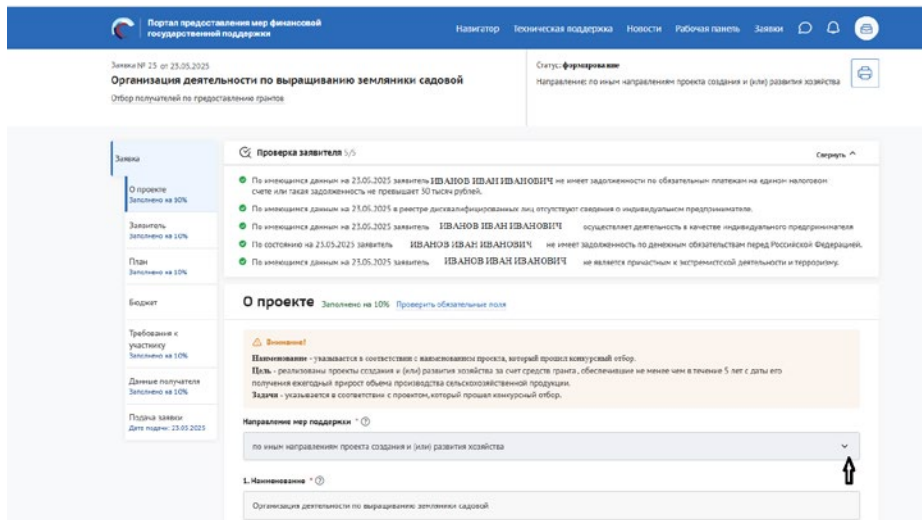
Портал предоставления мер финансовой государственной поддержки

Навигатор Техническая поддержка Новости Рабочая панель Заявки

Заявка № 25 от 23.05.2025

Организация деятельности по выращиванию земляники садовой

Отбор получателей по предоставлению грантов

Статус: формирование

Направление: по иным направлениям проекта создания и (или) развития хозяйства

Заявка

О проекте
Заполнено на 30%

Заявитель
Заполнено на 10%

План
Заполнено на 10%

Бюджет

Требования к участнику
Заполнено на 10%

Данные получателя
Заполнено на 10%

Подача заявки
Дата подачи: 23.05.2025

Проверка заявителя 5/5

Свернуть

По имеющимся данным на 23.05.2025 заявитель ИВАНОВ ИВАН ИВАНОВИЧ не имеет задолженности по обязательным платежам на едином налоговом счете или такая задолженность не превышает 30 тысяч рублей.

По имеющимся данным на 23.05.2025 в реестре дисквалифицированных лиц отсутствуют сведения о индивидуальном предпринимателе.

По имеющимся данным на 23.05.2025 заявитель ИВАНОВ ИВАН ИВАНОВИЧ осуществляет деятельность в качестве индивидуального предпринимателя

По состоянию на 23.05.2025 заявитель ИВАНОВ ИВАН ИВАНОВИЧ не имеет задолженность по денежным обязательствам перед Российской Федерацией.

По имеющимся данным на 23.05.2025 заявитель ИВАНОВ ИВАН ИВАНОВИЧ не является причастным к экстремистской деятельности и терроризму.

О проекте Заполнено на 10% Проверить обязательные поля

Внимание!

Наименование - указывается в соответствии с наименованием проекта, который прошел конкурсный отбор.

Цель - реализованы проекты создания и (или) развития хозяйства за счет средств гранта, обеспечивающие не менее чем в течение 5 лет с даты его получения ежегодный прирост объема производства сельскохозяйственной продукции.

Задачи - указываются в соответствии с проектом, который прошел конкурсный отбор.

Направление мер поддержки *

по иным направлениям проекта создания и (или) развития хозяйства

1. Наименование *

Организация деятельности по выращиванию земляники садовой